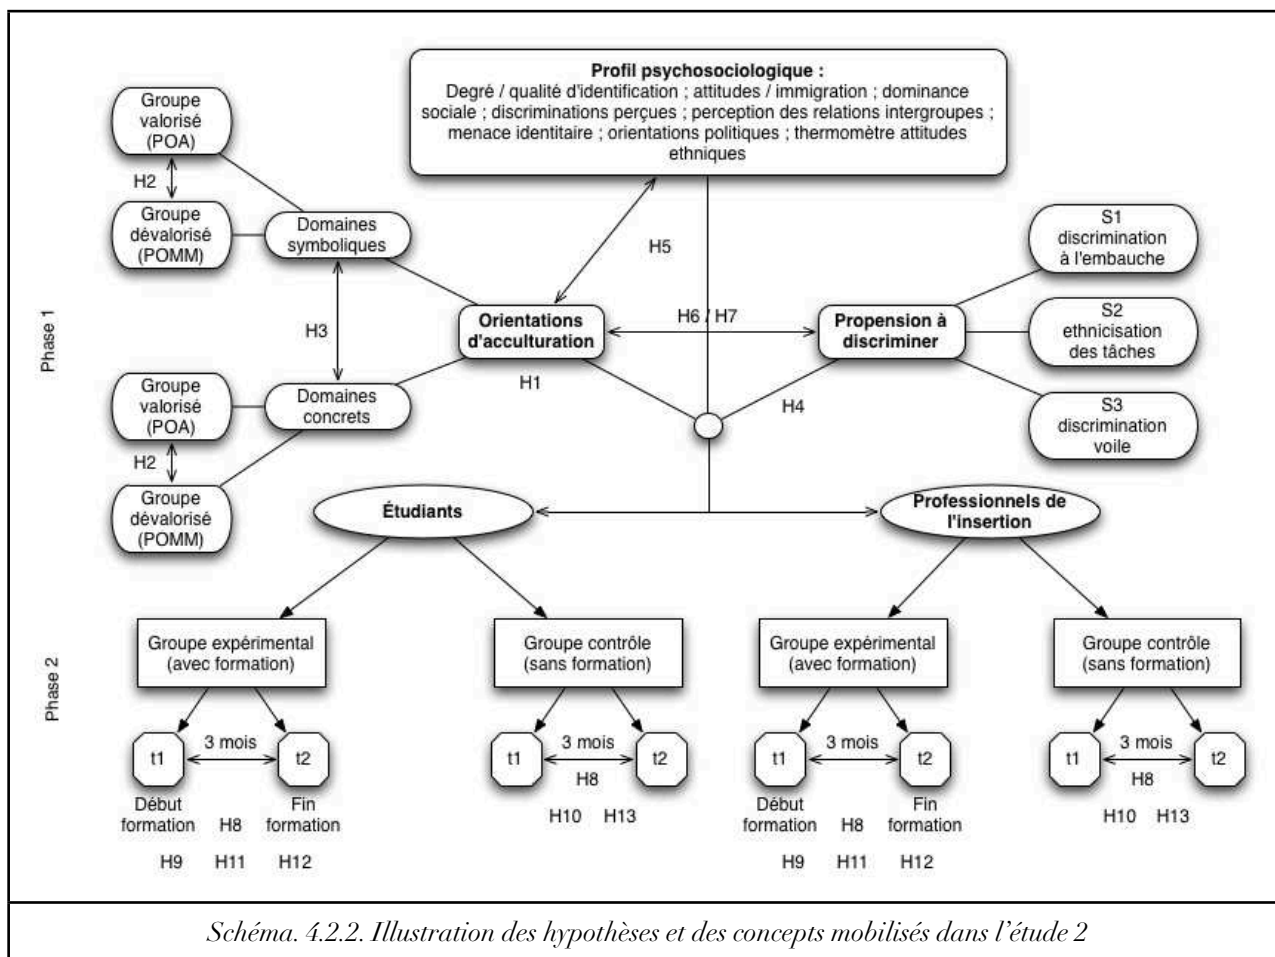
Profil psychosociologique :
Degré / qualité d'identification ; attitudes / immigration ; dominance sociale ; discriminations perçues ; perception des relations intergroupes ; menace identitaire ; orientations politiques ; thermomètre attitudes ethniques

Groupe valorisé (POA)

H2

Groupe dévalorisé (POMM)

Domaines symboliques

H5

S1 discrimination à l'embauche

Phase 1

H3

Orientations d'acculturation

H6 / H7

Propension à discriminer

S2 ethnicisation des tâches

Groupe valorisé (POA)

Domaines concrets

H1

H4

S3 discrimination voile

H2

Groupe dévalorisé (POMM)

Étudiants

Professionnels de l'insertion

Phase 2

Groupe expérimental (avec formation)

Groupe contrôle (sans formation)

Groupe expérimental (avec formation)

Groupe contrôle (sans formation)

t1 3 mois t2

Début formation H8 Fin formation

H9 H11 H12

t1 3 mois t2

H8

H10 H13

t1 3 mois t2

Début formation H8 Fin formation

H9 H11 H12

t1 3 mois t2

H8

H10 H13

Schéma. 4.2.2. Illustration des hypothèses et des concepts mobilisés dans l'étude 2